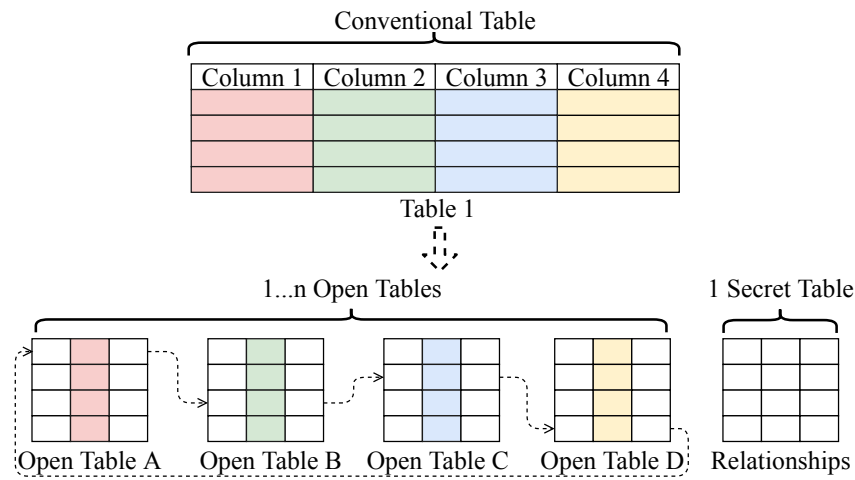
Conventional Table

| Column 1 | Column 2 | Column 3 | Column 4 |
|---|---|---|---|
| | | | |
| | | | |
| | | | |
| | | | |

Table 1

1...n Open Tables

1 Secret Table

Open Table A

Open Table B

Open Table C

Open Table D

Relationships